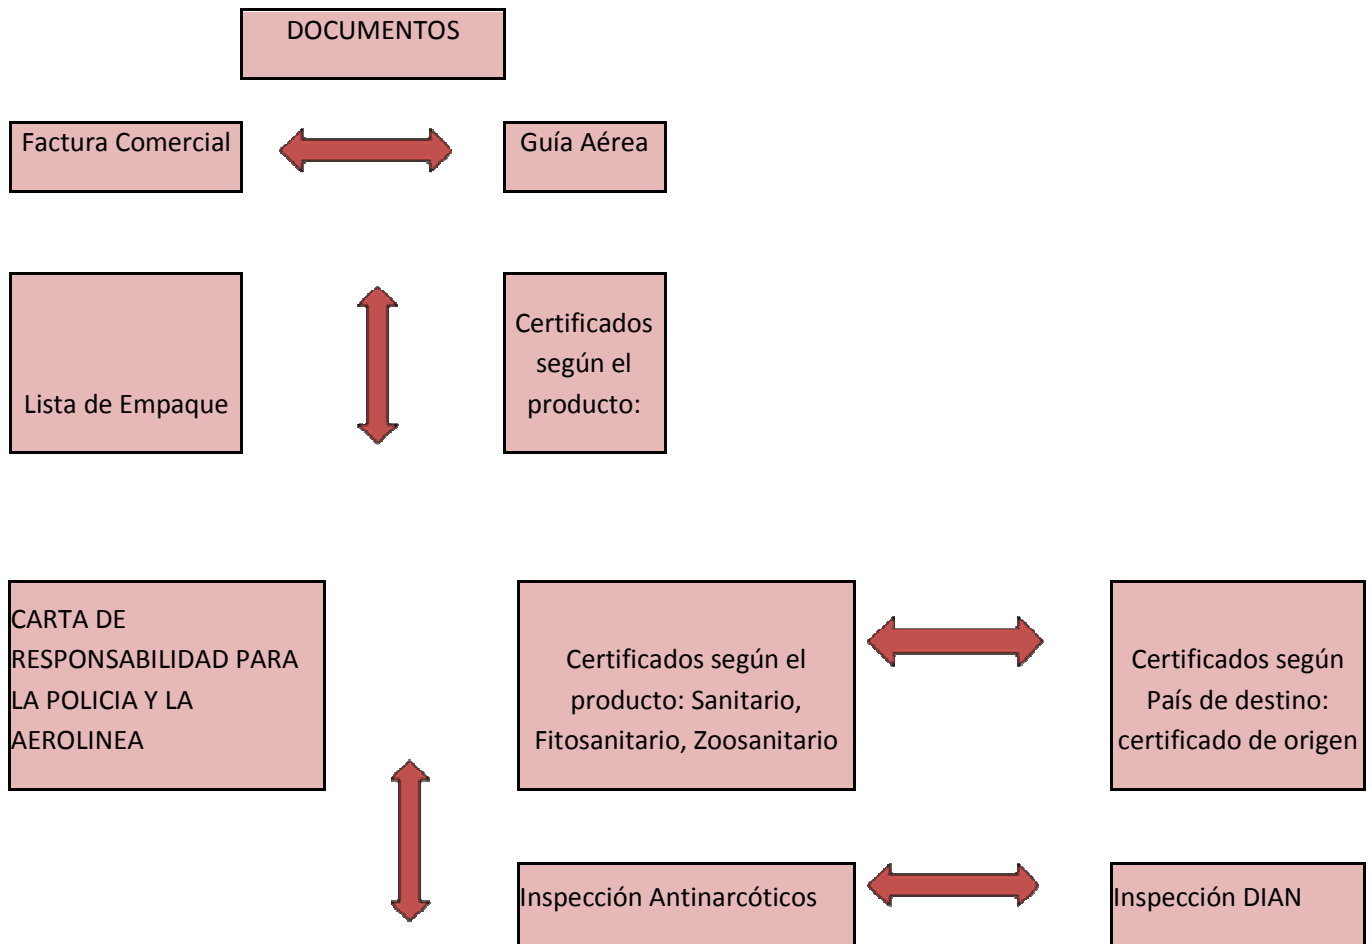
DOCUMENTOS

Factura Comercial

Guía Aérea

Lista de Empaque

Certificados según el producto:

CARTA DE RESPONSABILIDAD PARA LA POLICIA Y LA AEROLINEA

Certificados según el producto: Sanitario, Fitosanitario, Zoosanitario

Certificados según País de destino: certificado de origen

Inspección Antinarcóticos

Inspección DIAN